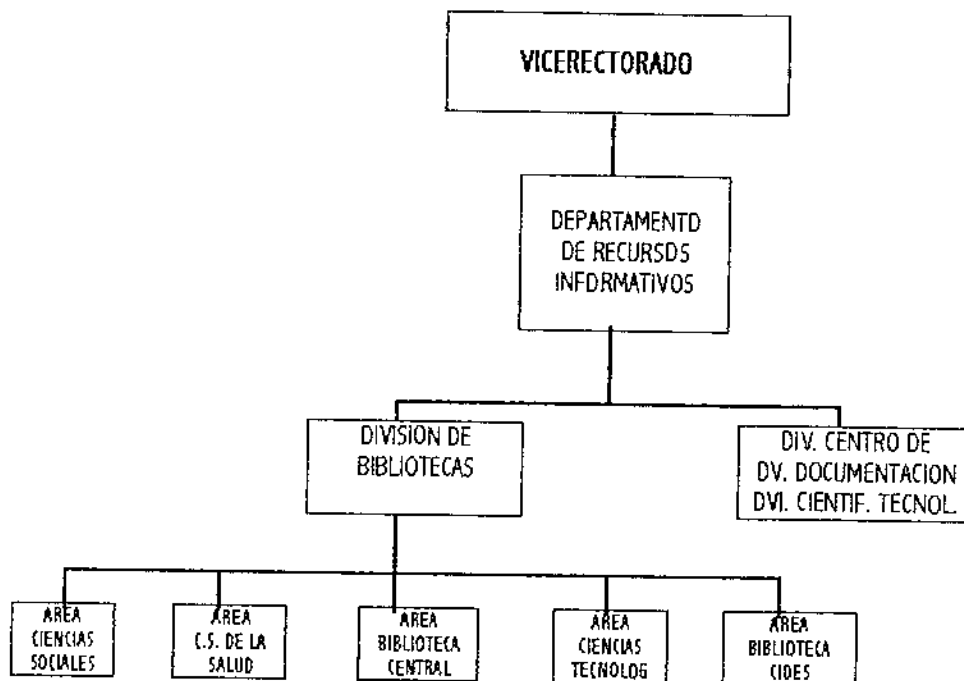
VICERECTORADO

DEPARTAMENTO DE RECURSOS INFORMATIVOS

DIVISION DE BIBLIOTECAS

DIV. CENTRO DE DV. DOCUMENTACION DVI. CIENTIF. TECNOL.

AREA CIENCIAS SOCIALES

AREA C.S. DE LA SALUD

AREA BIBLIOTECA CENTRAL

AREA CIENCIAS TECNOLOG

AREA BIBLIOTECA CIDES